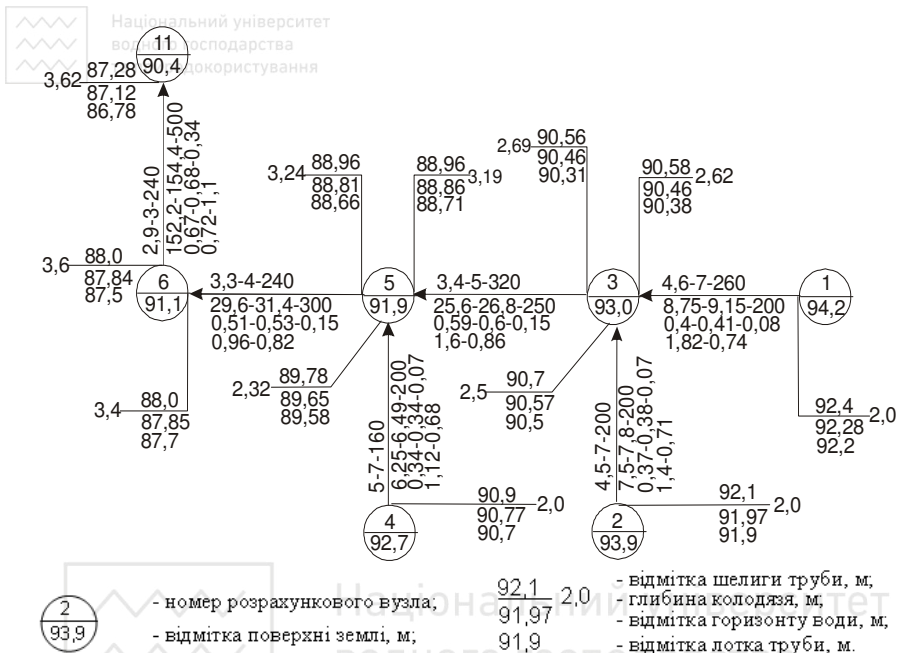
Національний університет водного господарства та природокористування

11
90,4
3,62 87,28
87,12
86,78

2,9-3-240
152,2-154,4-500
0,67-0,68-0,34
0,72-1,1

3,24 88,96
88,81
88,66

88,96 3,19
88,86
88,71

2,69 90,56
90,46
90,31

90,58 2,62
90,46
90,38

3,6 88,0
87,84
87,5

6
91,1
3,3-4-240
29,6-31,4-300
0,51-0,53-0,15
0,96-0,82

5
91,9
3,4-5-320
25,6-26,8-250
0,59-0,6-0,15
1,6-0,86

3
93,0
4,6-7-260
8,75-9,15-200
0,4-0,41-0,08
1,82-0,74

1
94,2

2,32 89,78
89,65
89,58

2,5 90,7
90,57
90,5

92,4 2,0
92,28
92,2

3,4 88,0
87,85
87,7

5-7-160
6,25-6,49-200
0,34-0,34-0,07
1,12-0,68

4,5-7-200
7,5-7,8-200
0,37-0,38-0,07
1,4-0,71

90,9 2,0
90,77
90,7

4
92,7

92,1 2,0
91,97
91,9

2
93,9

2
93,9
- номер розрахункового вузла;
- відмітка поверхні землі, м;

92,1 2,0
91,97
91,9
- відмітка шелиги труби, м;
- глибина колодязя, м;
- відмітка горизонту води, м;
- відмітка лотка труби, м.

Національний університет